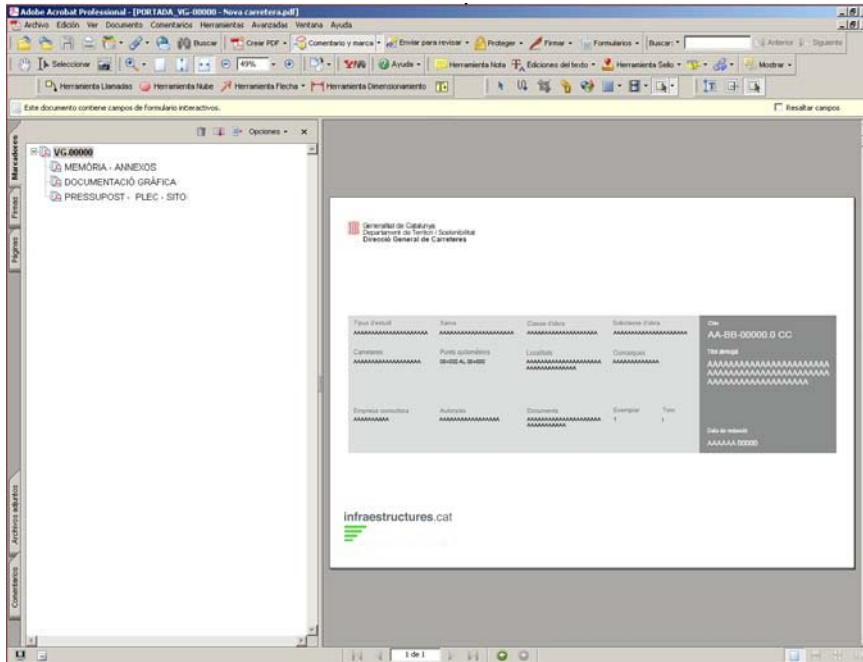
Adobe Acrobat Professional - [PORTADA_VG-00000 - Nova carretera.pdf]

Archivo Edición Ver Documento Comentarios Herramientas Avanzadas Ventana Ayuda

Buscar | Crear PDF | Comentario y marca | Enviar para revisar | Proteger | Firmar | Formularios | Buscar: | Anterior | Siguiente

Seleccionar | 49% | Ayuda | Herramienta Nota | Ediciones del texto | Herramienta Sello | Mostrar

Herramienta Llamadas | Herramienta Nube | Herramienta Flecha | Herramienta Dimensionamiento

Este documento contiene campos de formulario interactivos.

Resaltar campos

Marcadores | Firmas | Páginas | Archivos adjuntos | Comentarios

Opciones

VG.00000
MEMÒRIA - ANNEXOS
DOCUMENTACIÓ GRÀFICA
PRESSUPOST - PLEC - SITO

Generalitat de Catalunya
Departament de Territori i Sostenibilitat
Direcció General de Carreteres

| Tipus d'estudi | Xarxa | Classe d'obra | Subclasse d'obra |
|---|---|---|---|
| AAAAAAAAAAAAAAAAAA | AAAAAAAAAAAAAAAAAA | AAAAAAAAAAAAAAAAAA | AAAAAAAAAAAAAAAAAA |
| Carretera | Punts quilomètrics | Localitats | Comarques |
| AAAAAAAAAAAAAAAAAA | 00+000 AL 00+000 | AAAAAAAAAAAAAAAAAA AAAAAAAAAAAAAAA | AAAAAAAAAAAAA |
| Empresa consultora | Autor/es | Document | Exemplar | Tom |
| AAAAAAAAAA | AAAAAAAAAAAAAAAAAA | AAAAAAAAAAAAAAAAAA AAAAAAAAAA | 1 | 1 |

Clau
AA-BB-00000.0 CC

Títol abreujat
AAAAAAAAAAAAAAAAAAAAAA
AAAAAAAAAAAAAAAAAAAAAA
AAAAAAAAAAAAAAAAAAAA

Data de redacció
AAAAAA 00000

infraestructures.cat

1 de 1